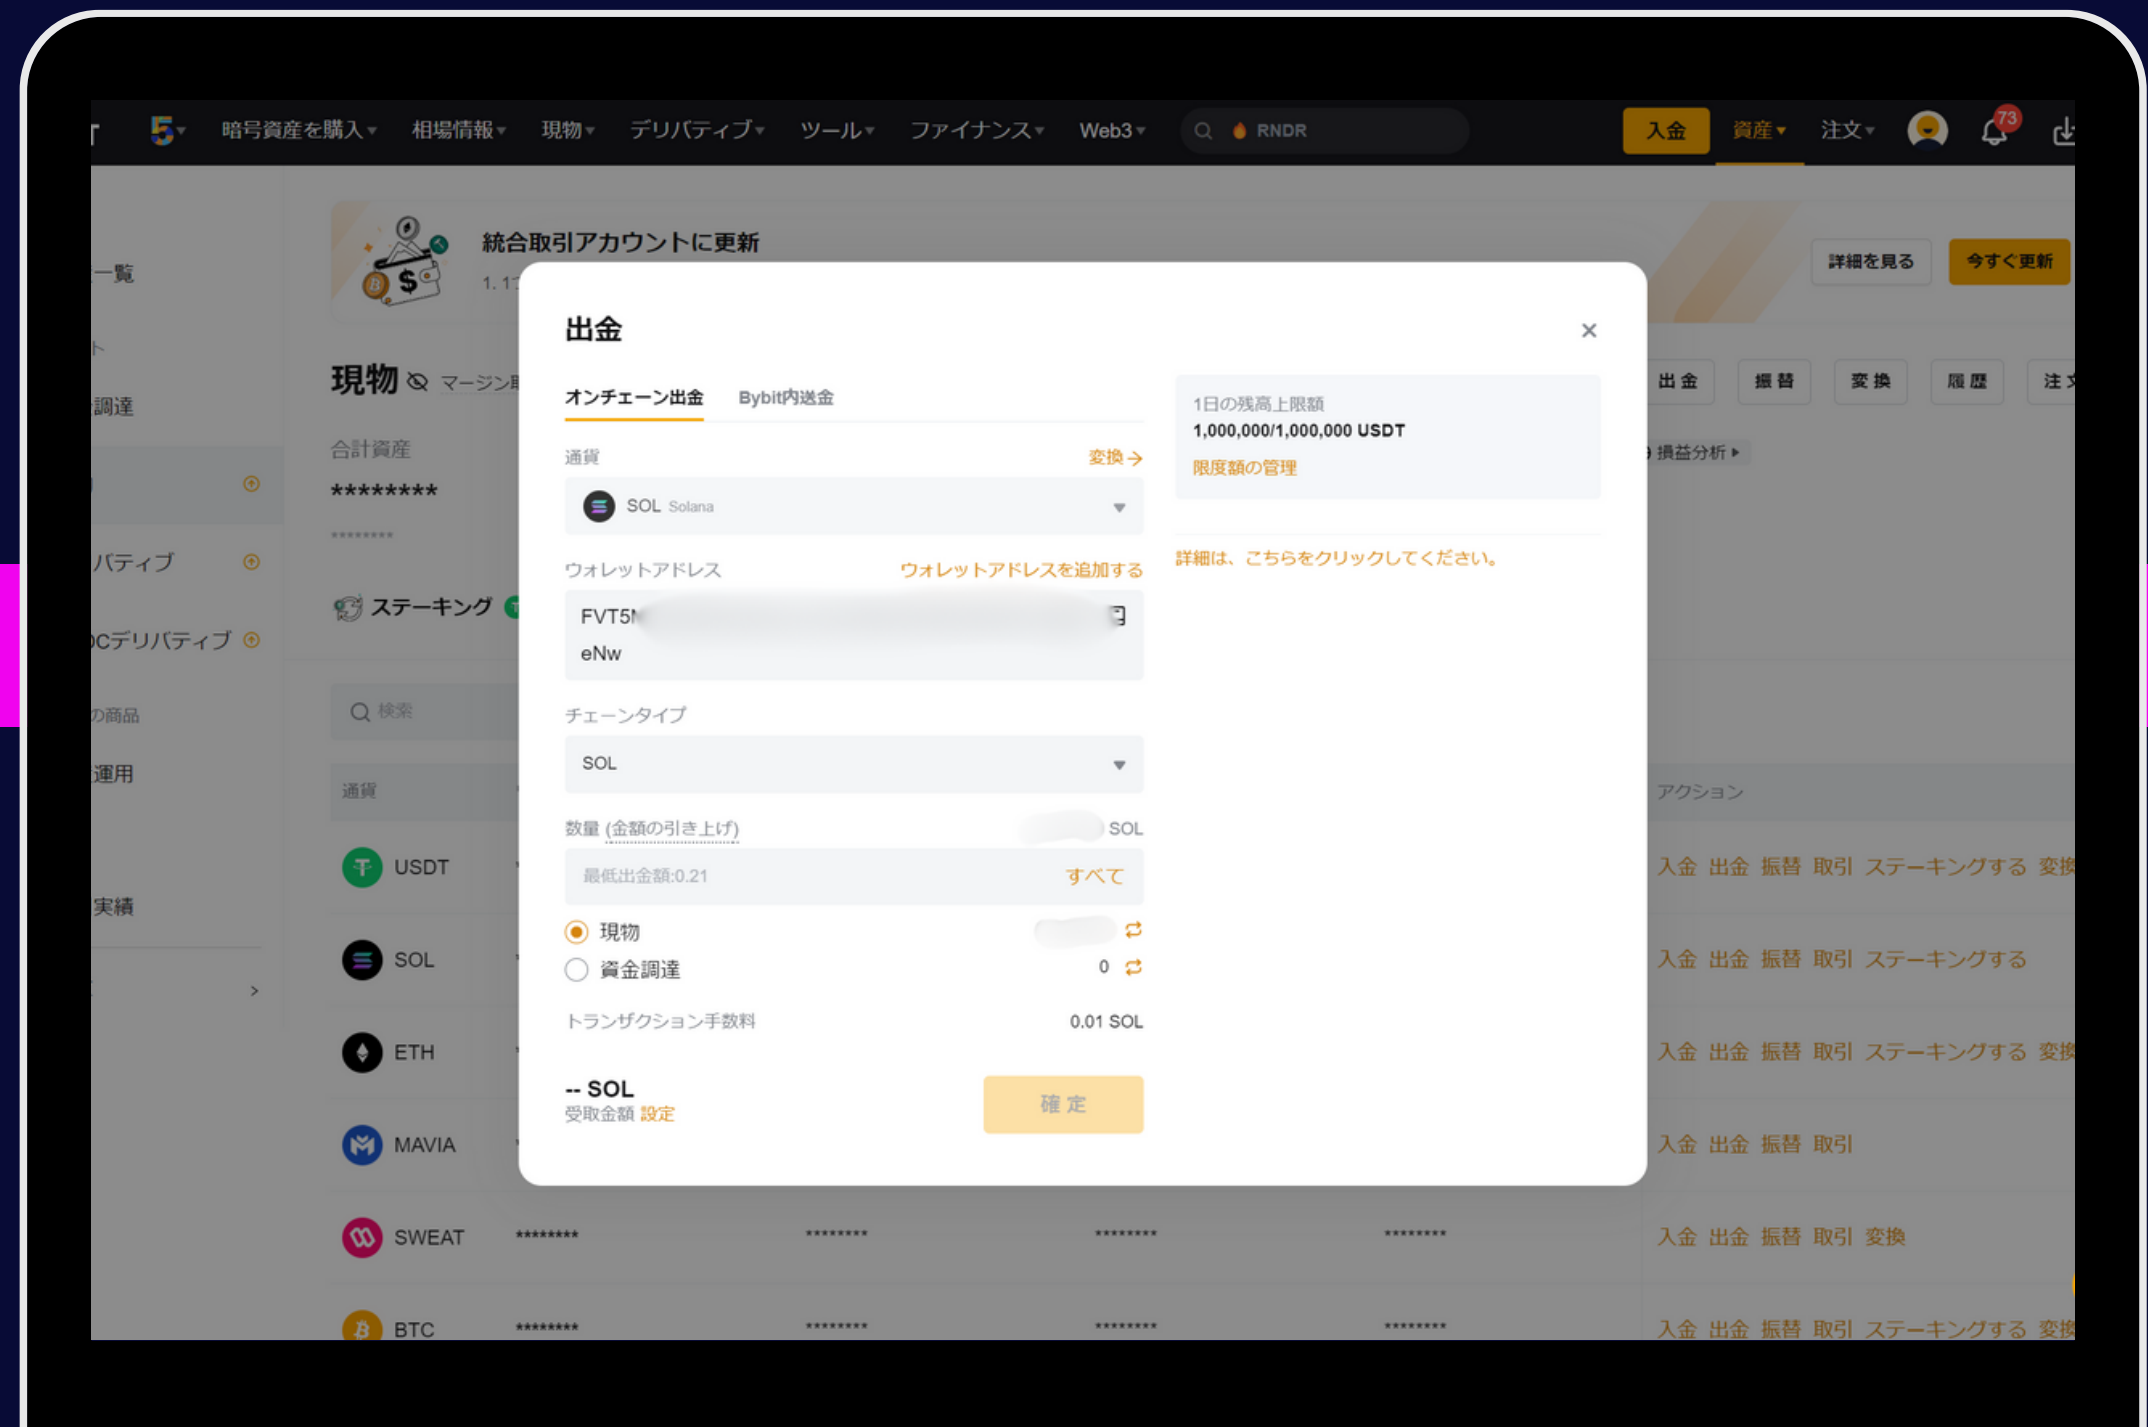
暗号資産を購入 相場情報 現物 デリバティブ ツール ファイナンス Web3 RNDR 入金 資産 注文 73

統合取引アカウントに更新
1. 1

詳細を見る 今すぐ更新

一覧
調達
バティブ
Cデリバティブ
の商品
運用
実績

現物 マージン
合計資産
********
********
ステーキング

出金 振替 変換 履歴 注
損益分析

検索
通貨
USDT
SOL
ETH
MAVIA
SWEAT ******** ******** ******** ********
BTC ******** ******** ******** ********

アクション
入金 出金 振替 取引 ステーキングする 変換
入金 出金 振替 取引 ステーキングする
入金 出金 振替 取引 ステーキングする 変換
入金 出金 振替 取引
入金 出金 振替 取引 変換
入金 出金 振替 取引 ステーキングする 変換

出金
×

オンチェーン出金 Bybit内送金

通貨 変換 →
SOL Solana

ウォレットアドレス ウォレットアドレスを追加する
FVT5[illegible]
eNw

チェーンタイプ
SOL

数量 (金額の引き上げ) SOL
最低出金額:0.21 すべて

現物
資金調達 0

トランザクション手数料 0.01 SOL

-- SOL
受取金額 設定
確定

1日の残高上限額
1,000,000/1,000,000 USDT
限度額の管理

詳細は、こちらをクリックしてください。